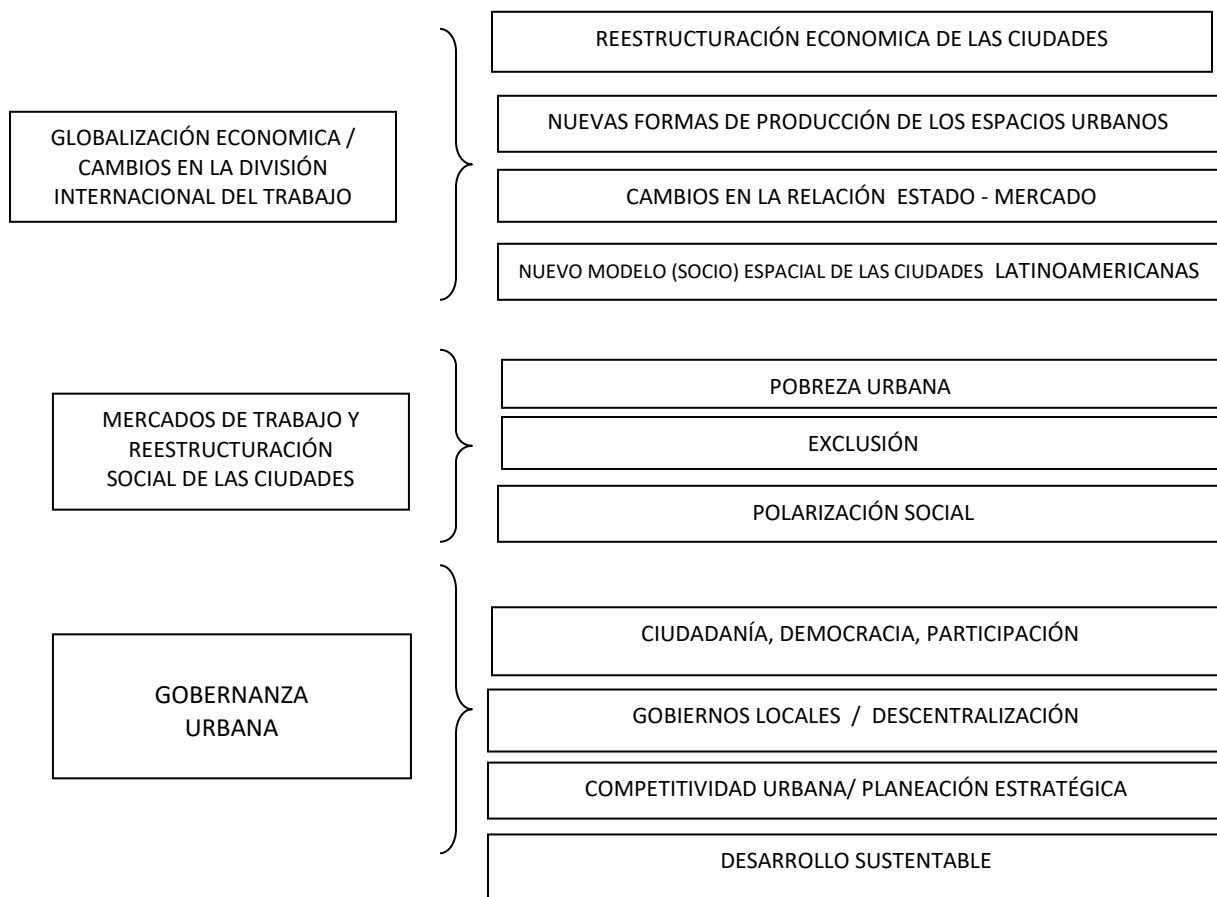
GLOBALIZACIÓN ECONOMICA / CAMBIOS EN LA DIVISIÓN INTERNACIONAL DEL TRABAJO

REESTRUCTURACIÓN ECONOMICA DE LAS CIUDADES

NUEVAS FORMAS DE PRODUCCIÓN DE LOS ESPACIOS URBANOS

CAMBIOS EN LA RELACIÓN ESTADO - MERCADO

NUEVO MODELO (SOCIO) ESPACIAL DE LAS CIUDADES LATINOAMERICANAS

MERCADOS DE TRABAJO Y REESTRUCTURACIÓN SOCIAL DE LAS CIUDADES

POBREZA URBANA

EXCLUSIÓN

POLARIZACIÓN SOCIAL

GOBERNANZA URBANA

CIUDADANÍA, DEMOCRACIA, PARTICIPACIÓN

GOBIERNOS LOCALES / DESCENTRALIZACIÓN

COMPETITIVIDAD URBANA/ PLANEACIÓN ESTRATÉGICA

DESARROLLO SUSTENTABLE